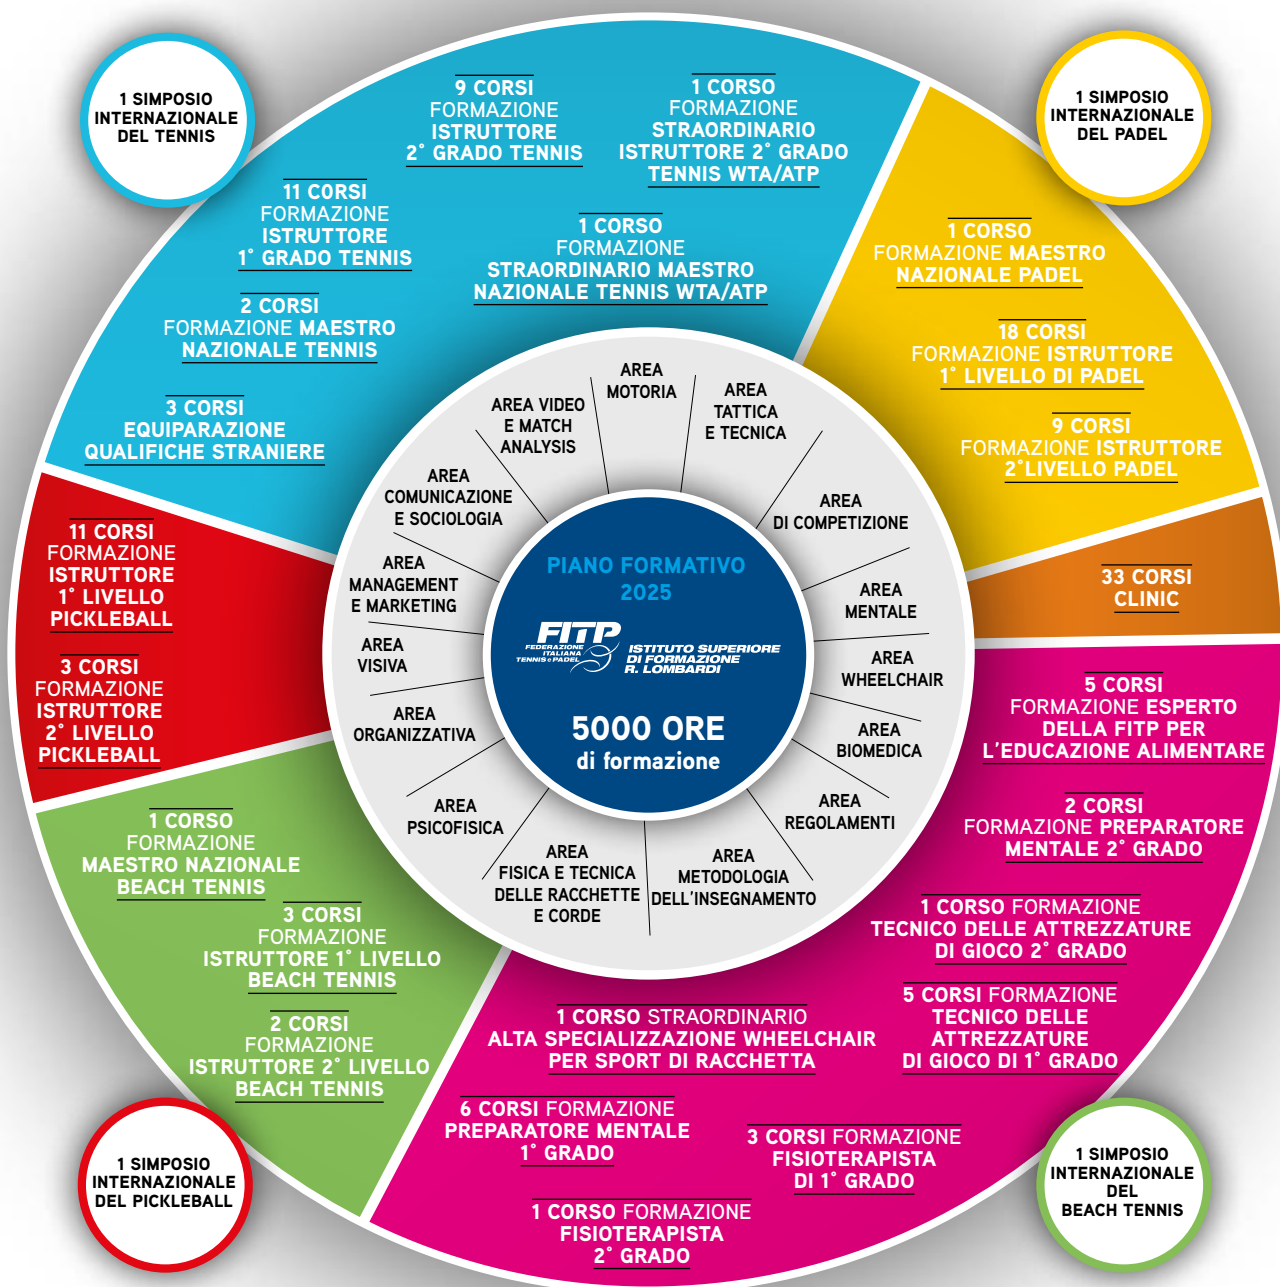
1 SIMPOSIO INTERNAZIONALE DEL TENNIS

9 CORSI FORMAZIONE ISTRUTTORE 2° GRADO TENNIS

1 CORSO FORMAZIONE STRAORDINARIO ISTRUTTORE 2° GRADO TENNIS WTA/ATP

1 SIMPOSIO INTERNAZIONALE DEL PADEL

11 CORSI FORMAZIONE ISTRUTTORE 1° GRADO TENNIS

1 CORSO FORMAZIONE STRAORDINARIO MAESTRO NAZIONALE TENNIS WTA/ATP

2 CORSI FORMAZIONE MAESTRO NAZIONALE TENNIS

3 CORSI EQUIPARAZIONE QUALIFICHE STRANIERE

1 CORSO FORMAZIONE MAESTRO NAZIONALE PADEL

18 CORSI FORMAZIONE ISTRUTTORE 1° LIVELLO DI PADEL

9 CORSI FORMAZIONE ISTRUTTORE 2°LIVELLO PADEL

33 CORSI CLINIC

11 CORSI FORMAZIONE ISTRUTTORE 1° LIVELLO PICKLEBALL

3 CORSI FORMAZIONE ISTRUTTORE 2° LIVELLO PICKLEBALL

AREA MOTORIA

AREA TATTICA E TECNICA

AREA VIDEO E MATCH ANALYSIS

AREA COMUNICAZIONE E SOCIOLOGIA

AREA DI COMPETIZIONE

AREA MANAGEMENT E MARKETING

AREA MENTALE

AREA VISIVA

AREA WHEELCHAIR

AREA ORGANIZZATIVA

AREA BIOMEDICA

AREA PSICOFISICA

AREA REGOLAMENTI

AREA FISICA E TECNICA DELLE RACCHETTE E CORDE

AREA METODOLOGIA DELL'INSEGNAMENTO

PIANO FORMATIVO 2025

FITP FEDERAZIONE ITALIANA TENNIS e PADEL

ISTITUTO SUPERIORE DI FORMAZIONE R. LOMBARDI

5000 ORE di formazione

5 CORSI FORMAZIONE ESPERTO DELLA FITP PER L'EDUCAZIONE ALIMENTARE

2 CORSI FORMAZIONE PREPARATORE MENTALE 2° GRADO

1 CORSO FORMAZIONE MAESTRO NAZIONALE BEACH TENNIS

3 CORSI FORMAZIONE ISTRUTTORE 1° LIVELLO BEACH TENNIS

1 CORSO FORMAZIONE TECNICO DELLE ATTREZZATURE DI GIOCO 2° GRADO

2 CORSI FORMAZIONE ISTRUTTORE 2° LIVELLO BEACH TENNIS

5 CORSI FORMAZIONE TECNICO DELLE ATTREZZATURE DI GIOCO DI 1° GRADO

1 CORSO STRAORDINARIO ALTA SPECIALIZZAZIONE WHEELCHAIR PER SPORT DI RACCHETTA

6 CORSI FORMAZIONE PREPARATORE MENTALE 1° GRADO

3 CORSI FORMAZIONE FISIOTERAPISTA DI 1° GRADO

1 SIMPOSIO INTERNAZIONALE DEL PICKLEBALL

1 CORSO FORMAZIONE FISIOTERAPISTA 2° GRADO

1 SIMPOSIO INTERNAZIONALE DEL BEACH TENNIS